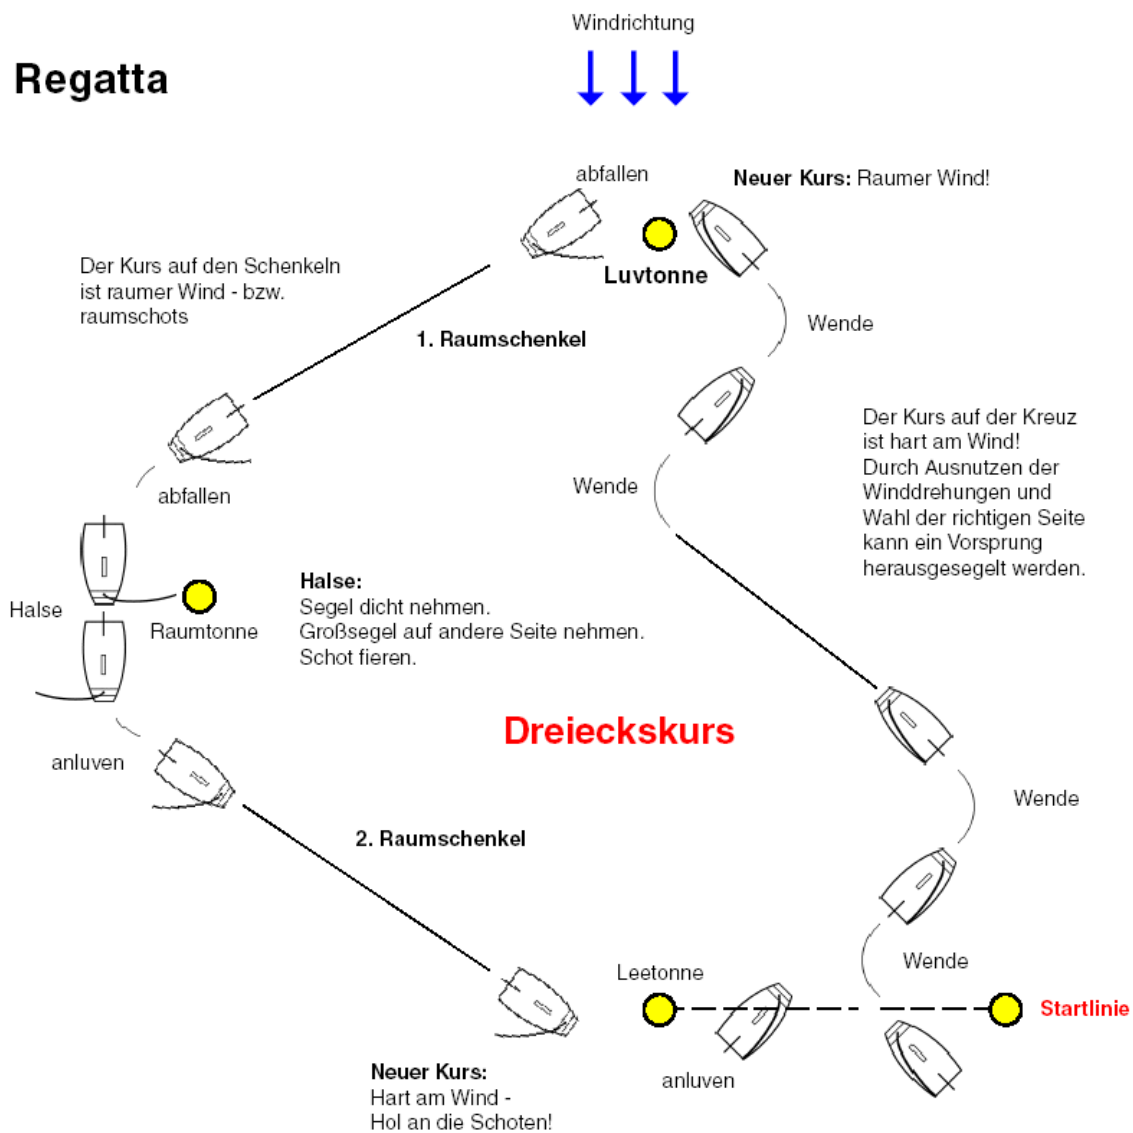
Regatta

Windrichtung

abfallen

Neuer Kurs: Raumer Wind!

Luvtonne

Der Kurs auf den Schenkeln ist raumer Wind - bzw. raumschots

1. Raumschenkel

Wende

Der Kurs auf der Kreuz ist hart am Wind! Durch Ausnutzen der Winddrehungen und Wahl der richtigen Seite kann ein Vorsprung herausgesegelt werden.

Wende

abfallen

Halse

Raumtonne

Halse:
Segel dicht nehmen.
Großsegel auf andere Seite nehmen.
Schot fieren.

Dreieckskurs

anluven

Wende

2. Raumschenkel

Wende

Leetonne

Startlinie

anluven

Neuer Kurs:
Hart am Wind -
Hol an die Schoten!